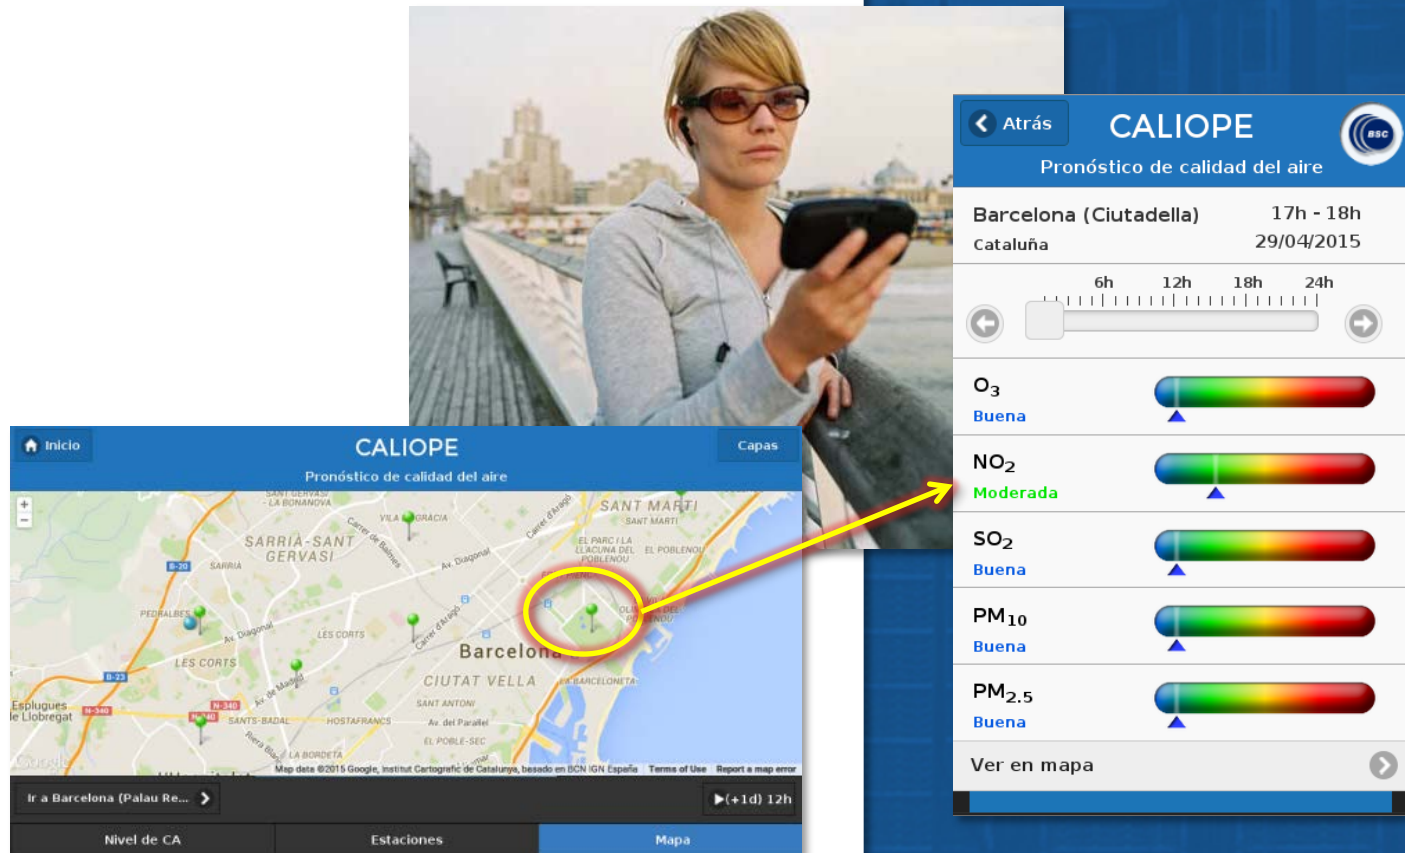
Inicio

CALIOPE

Capas

Pronóstico de calidad del aire

+
−

SANT GERVASI - LA BONANOVA

VILA DE GRÀCIA

SARRIÀ-SANT GERVASI

SARRIÀ

B-20

PEDRALBES

Av. Diagonal

LES CORTS

LES CORTS

Carrer de Balmes

Av. Diagonal

Carrer d'Aragó

Carrer d'Aragó

SANT MARTÍ

SANT MARTÍ

EL PARC I LA LLACUNA DEL POBLENOU

EL POBLENOU

Barcelona

CIUTAT VELLA

LA BARCELONETA

SANT ANTONI

Av. del Paral·lel

EL POBLE-SEC

HOSTAFRANCS

SANTS-BADAL

LA BORDETA

Av. de Madrid

Esplugues de Llobregat

B-23

N-340

N-340

Ronda

Google

Map data ©2015 Google, Institut Cartogràfic de Catalunya, basado en BCN IGN España   Terms of Use   Report a map error

Ir a Barcelona (Palau Re...

▶(+1d) 12h

Nivel de CA

Estaciones

Mapa

Atrás

CALIOPE

BSC

Pronóstico de calidad del aire

Barcelona (Ciutadella)
Cataluña

17h - 18h
29/04/2015

6h 12h 18h 24h

$O_3$
Buena

$NO_2$
Moderada

$SO_2$
Buena

$PM_{10}$
Buena

$PM_{2.5}$
Buena

Ver en mapa